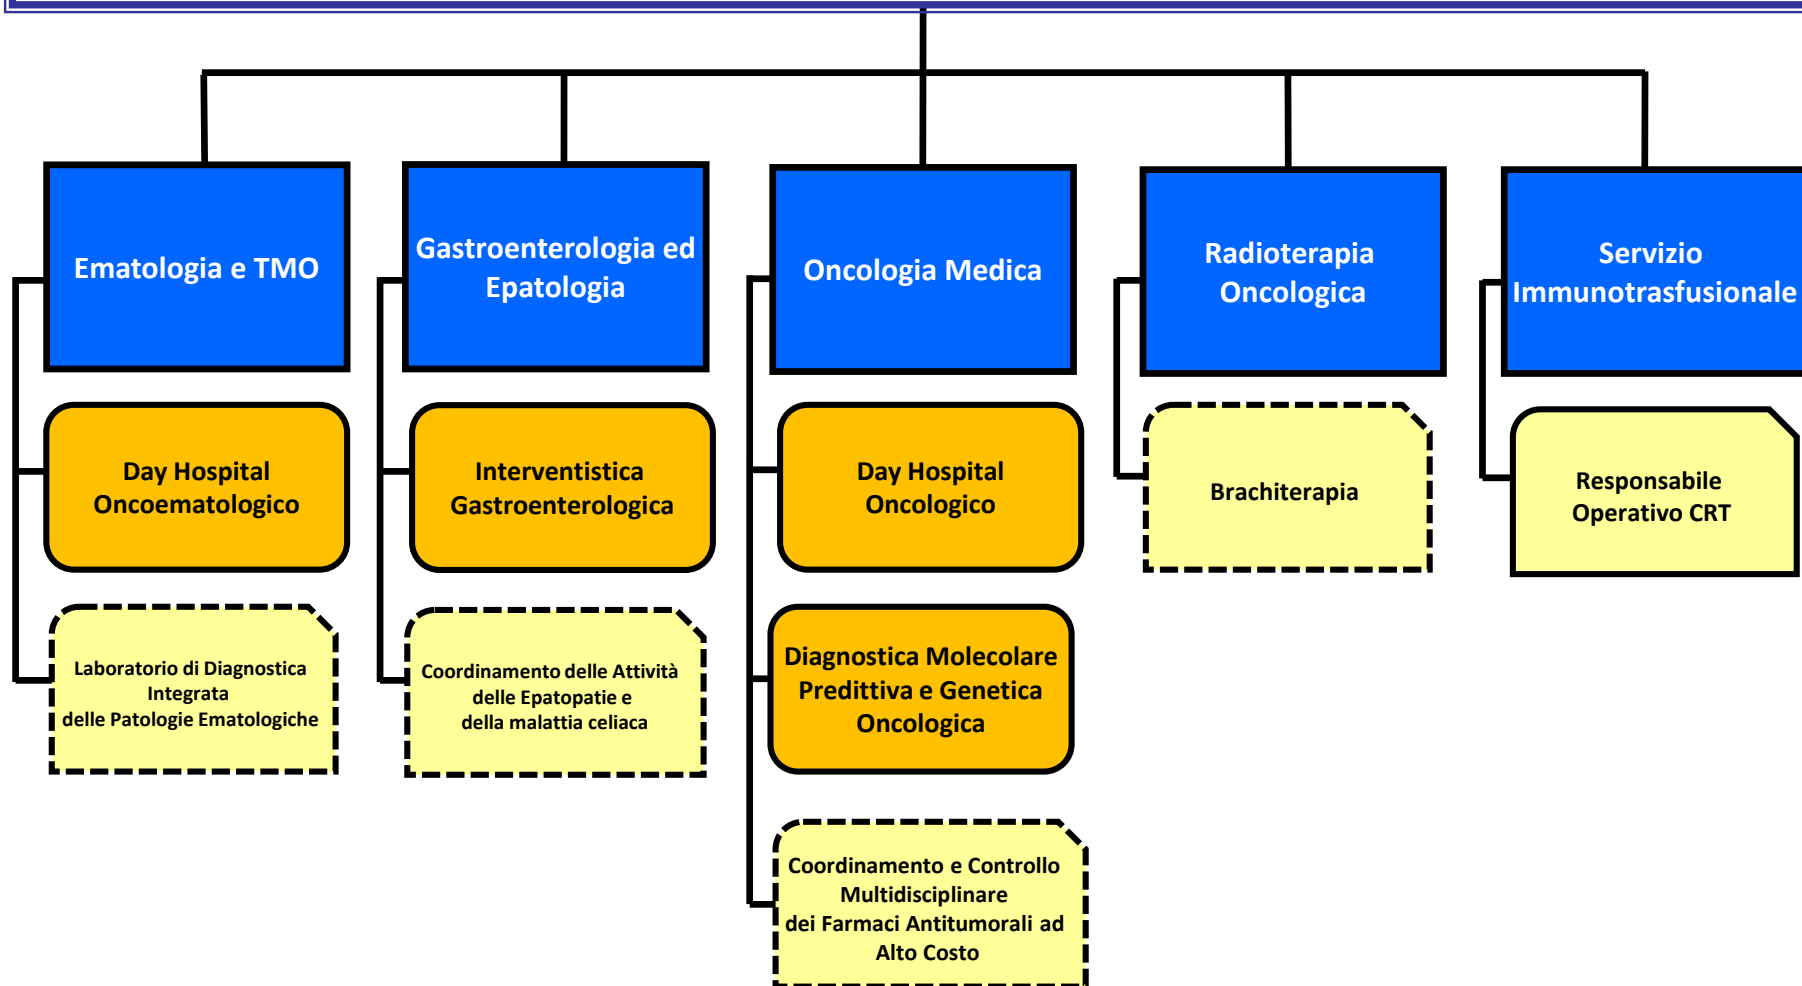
Ematologia e TMO

Day Hospital Oncoematologico

Laboratorio di Diagnostica Integrata delle Patologie Ematologiche

Gastroenterologia ed Epatologia

Interventistica Gastroenterologica

Coordinamento delle Attività delle Epatopatie e della malattia celiaca

Oncologia Medica

Day Hospital Oncologico

Diagnostica Molecolare Predittiva e Genetica Oncologica

Coordinamento e Controllo Multidisciplinare dei Farmaci Antitumorali ad Alto Costo

Radioterapia Oncologica

Brachiterapia

Servizio Immunotrasfusionale

Responsabile Operativo CRT